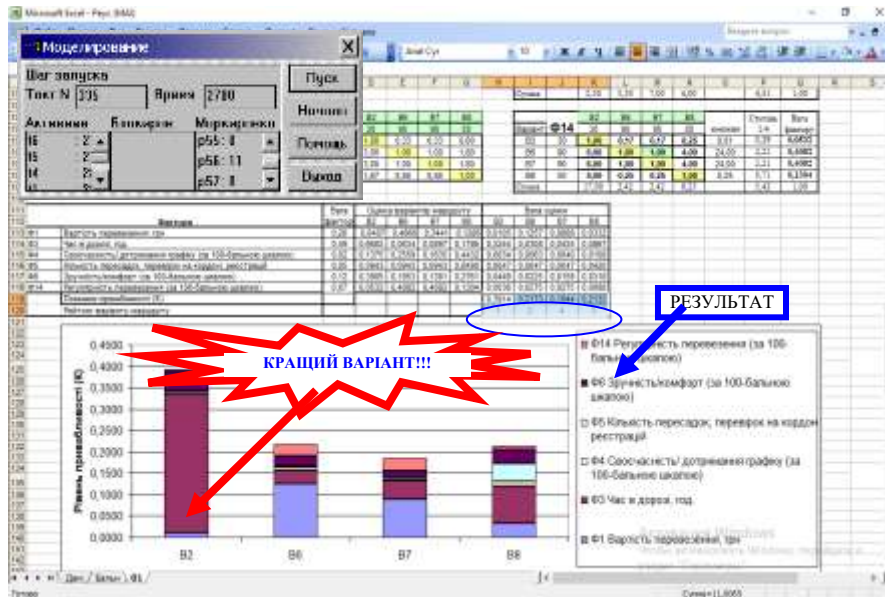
Microsoft Excel - Рейс (МАИ)

Моделирование

Шаг запуска

Такт N 335 Время 2700

Активные Блокиров Маркировка

t6 t5 t4

p55: 0 p56: 11 p57: 0

Пуск

Начало

Помощь

Выход

Ф14

РЕЗУЛЬТАТ

КРАЩИЙ ВАРІАНТ!!!

| 0,4500 |
|---|
| 0,4000 |
| 0,3500 |
| 0,3000 |
| 0,2500 |
| 0,2000 |
| 0,1500 |
| 0,1000 |
| 0,0500 |
| 0,0000 |

Рівень привабливості (R)

B2 B6 B7 B8

Ф14 Регулярність перевезення (за 100-бальною шкалою)

Ф6 Зручність/комфорт (за 100-бальною шкалою)

Ф5 Кількість пересадок, перевірок на кордоні, реєстрацій

Ф4 Своєчасність/ дотримання графіку (за 100-бальною шкалою)

Ф3 Час в дорозі, год.

Ф1 Вартість перевезення, грн

Активация Windows

Дані / Бали / Ф1

Готово

Сумма=1,0000